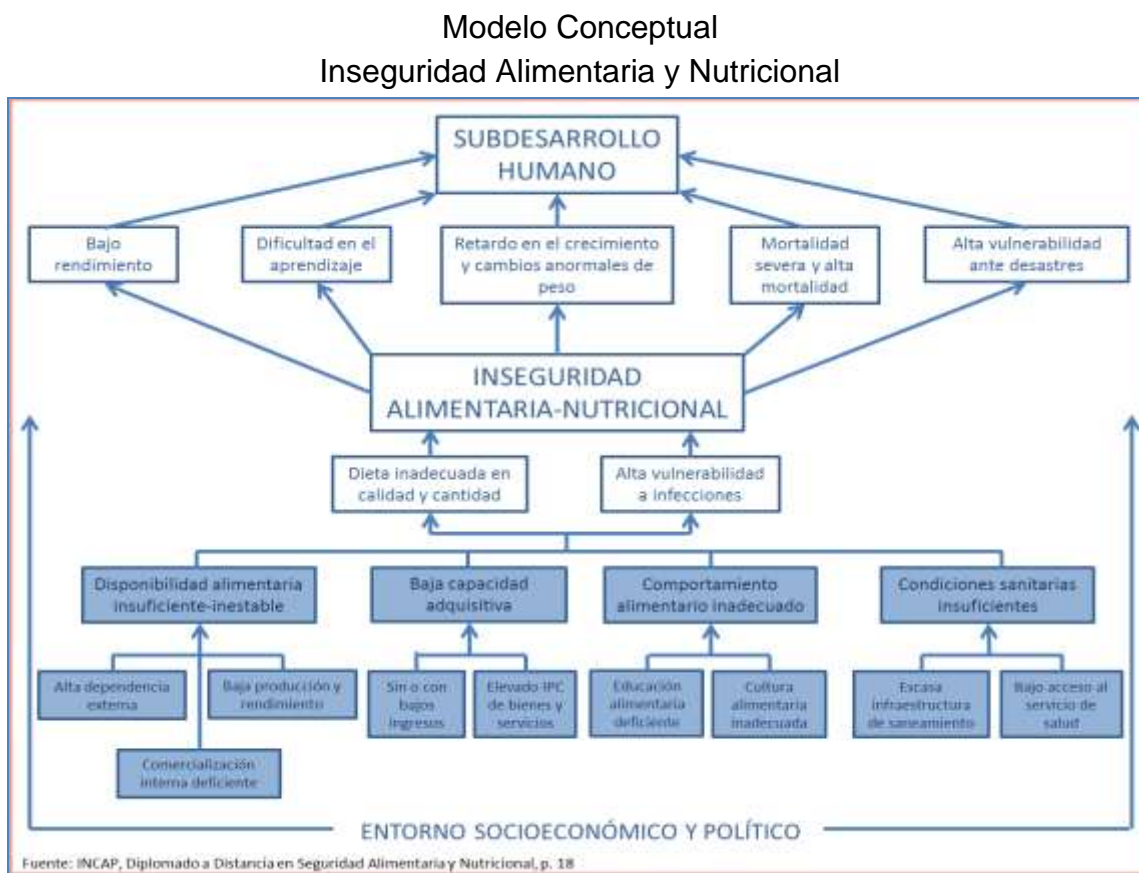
Modelo Conceptual
Inseguridad Alimentaria y Nutricional

SUBDESARROLLO HUMANO

Bajo rendimiento

Dificultad en el aprendizaje

Retardo en el crecimiento y cambios anormales de peso

Mortalidad severa y alta mortalidad

Alta vulnerabilidad ante desastres

INSEGURIDAD ALIMENTARIA-NUTRICIONAL

Dieta inadecuada en calidad y cantidad

Alta vulnerabilidad a infecciones

Disponibilidad alimentaria insuficiente-inestable

Baja capacidad adquisitiva

Comportamiento alimentario inadecuado

Condiciones sanitarias insuficientes

Alta dependencia externa

Baja producción y rendimiento

Comercialización interna deficiente

Sin o con bajos ingresos

Elevado IPC de bienes y servicios

Educación alimentaria deficiente

Cultura alimentaria inadecuada

Escasa infraestructura de saneamiento

Bajo acceso al servicio de salud

ENTORNO SOCIOECONÓMICO Y POLÍTICO

Fuente: INCAP, Diplomado a Distancia en Seguridad Alimentaria y Nutricional, p. 18